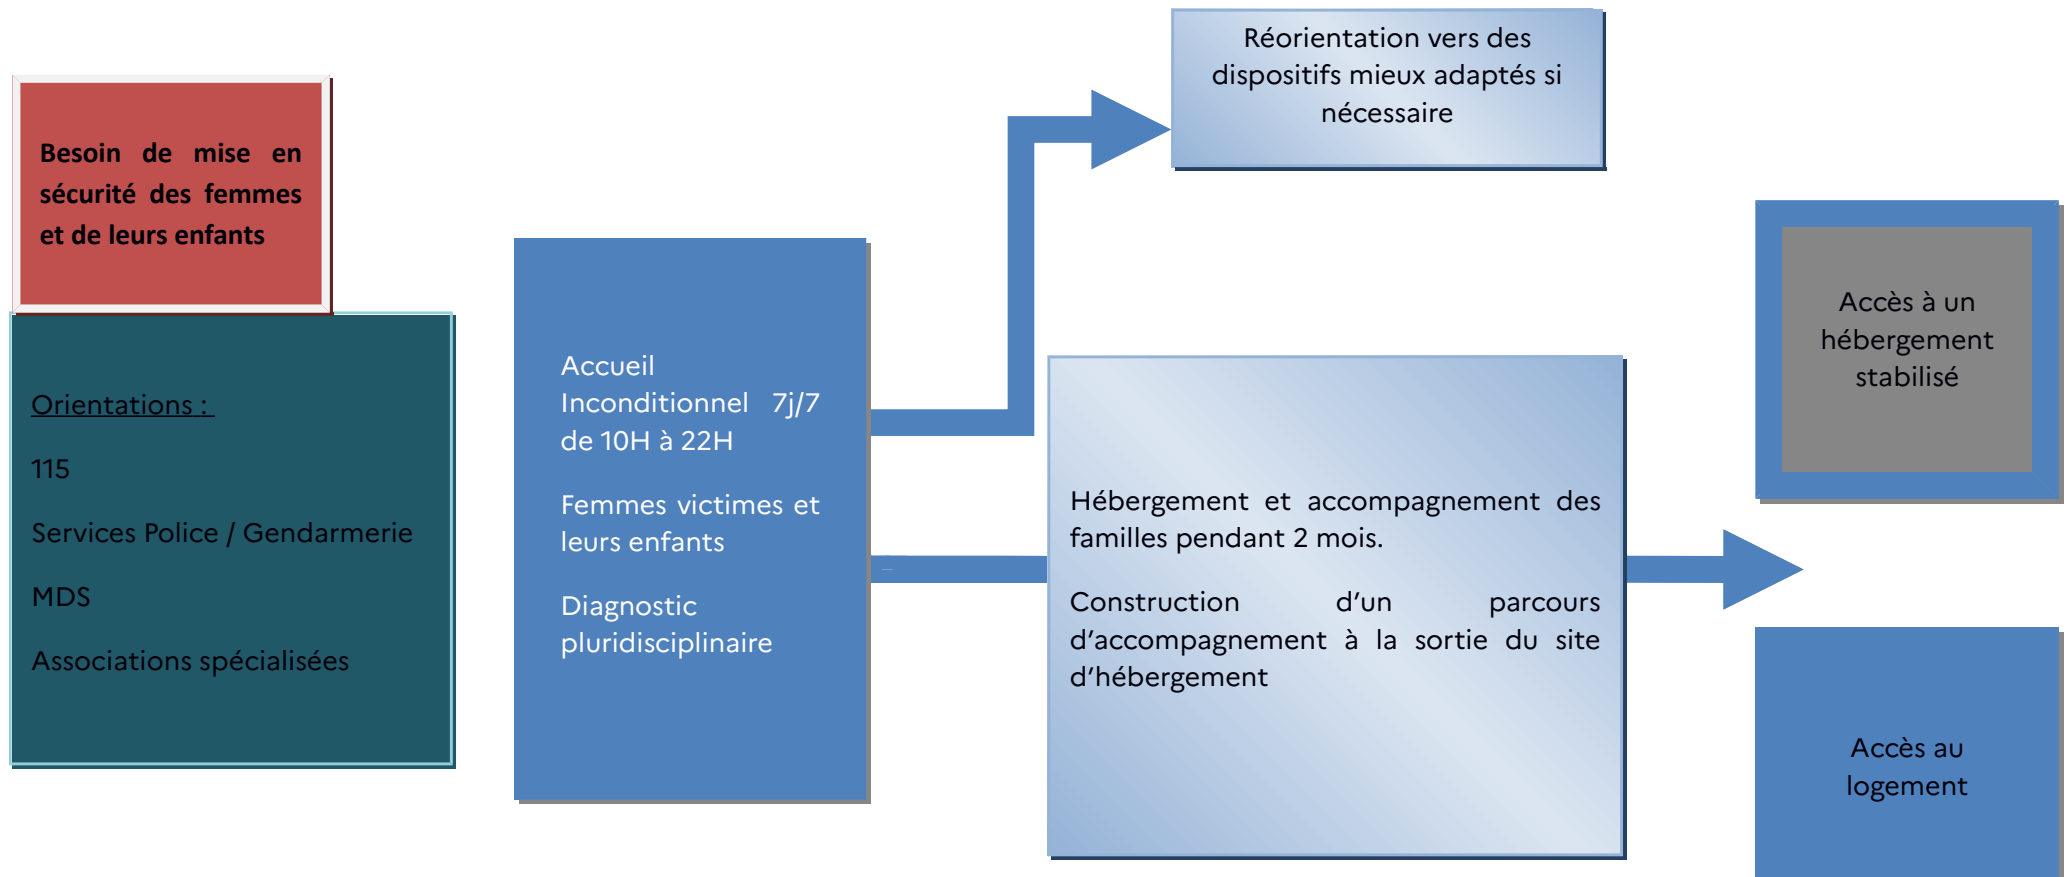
Besoin de mise en sécurité des femmes et de leurs enfants

Orientations :

115

Services Police / Gendarmerie

MDS

Associations spécialisées

Accueil Inconditionnel 7j/7 de 10H à 22H

Femmes victimes et leurs enfants

Diagnostic pluridisciplinaire

Réorientation vers des dispositifs mieux adaptés si nécessaire

Hébergement et accompagnement des familles pendant 2 mois.

Construction d'un parcours d'accompagnement à la sortie du site d'hébergement

Accès à un hébergement stabilisé

Accès au logement